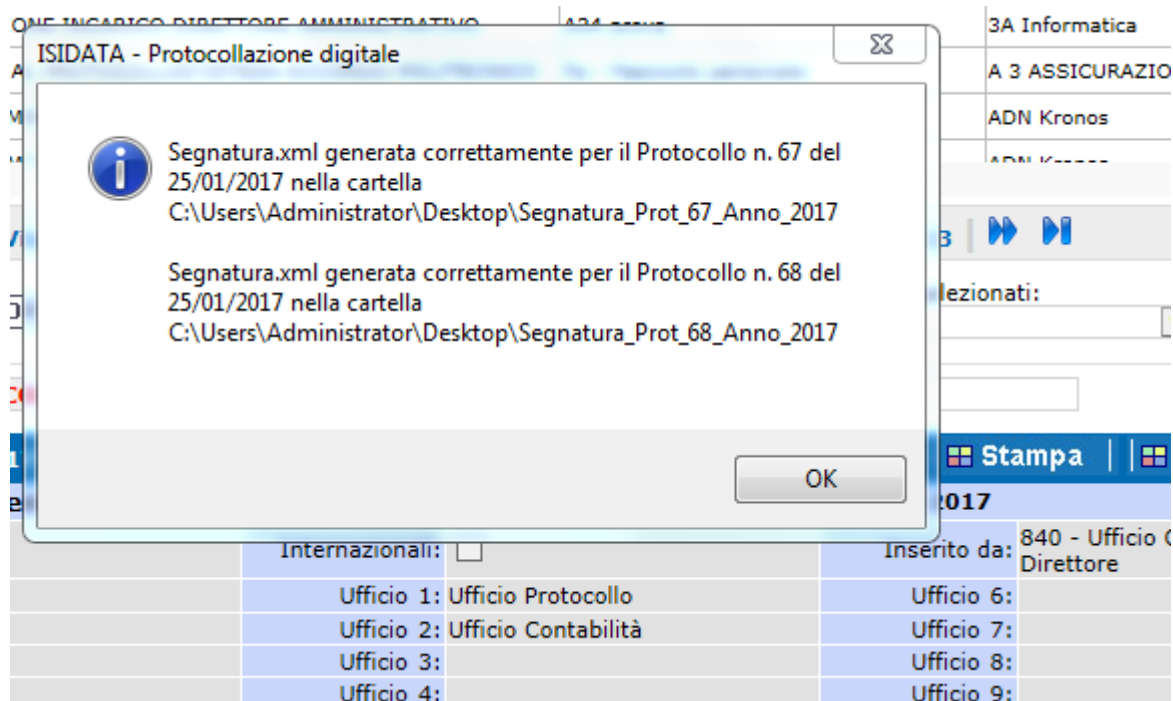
ONE INCARICO DIRETTORE AMMINISTRATIVO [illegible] 3A Informatica

A 3 ASSICURAZIO

ADN Kronos

ISIDATA - Protocollazione digitale

Segnatura.xml generata correttamente per il Protocollo n. 67 del 25/01/2017 nella cartella C:\Users\Administrator\Desktop\Segnatura_Prot_67_Anno_2017

Segnatura.xml generata correttamente per il Protocollo n. 68 del 25/01/2017 nella cartella C:\Users\Administrator\Desktop\Segnatura_Prot_68_Anno_2017

OK

lezionati:

Stampa

2017

Internazionali:

Inserito da: 840 - Ufficio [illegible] Direttore

| Ufficio 1: | Ufficio Protocollo | Ufficio 6: |
|---|---|---|
| Ufficio 2: | Ufficio Contabilità | Ufficio 7: |
| Ufficio 3: | | Ufficio 8: |
| Ufficio 4: | | Ufficio 9: |